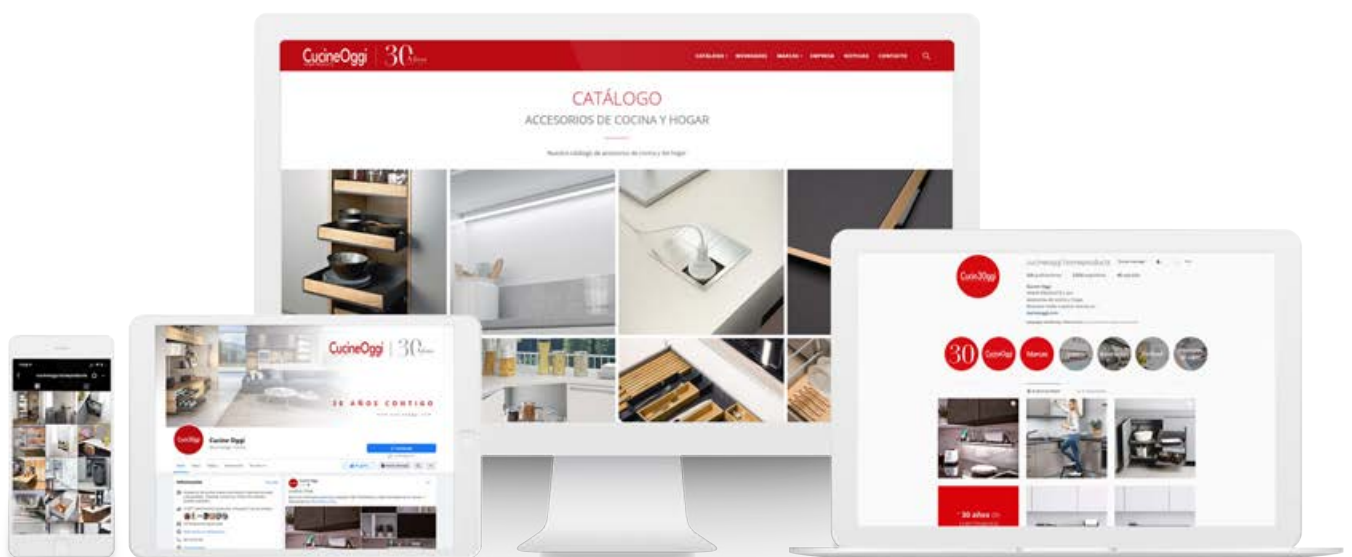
CucineOggi | 30 años

CATÁLOGO · NOVEDADES · MARCAS · EMPRESA · NOTICIAS · CONTACTO

CATÁLOGO
ACCESORIOS DE COCINA Y HOGAR

Nuestro catálogo de accesorios de cocina y del hogar

CucineOggi | 30 años

30 AÑOS CONTIGO

Cucine Oggi

cucineoggi

CucineOggi

30

CucineOggi

Marcas

30 años de
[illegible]